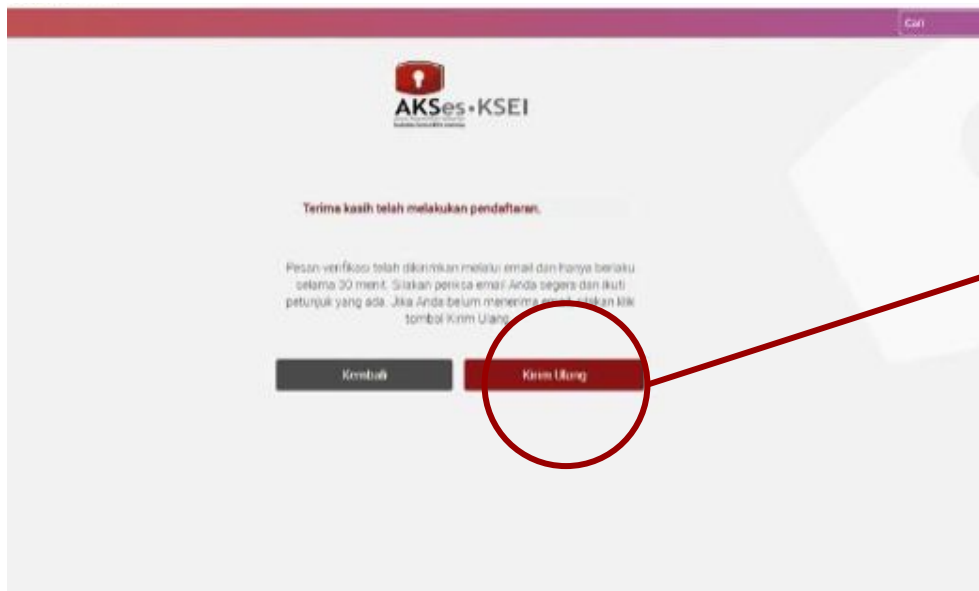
Cari

AKSes-KSEI

Terima kasih telah melakukan pendaftaran.

Pesan verifikasi telah dikirimkan melalui email dan hanya berlaku selama 30 menit. Silakan periksa email Anda segera dan ikuti petunjuk yang ada. Jika Anda belum menerima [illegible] silakan klik tombol Kirim Ulang.

Kembali

Kirim Ulang